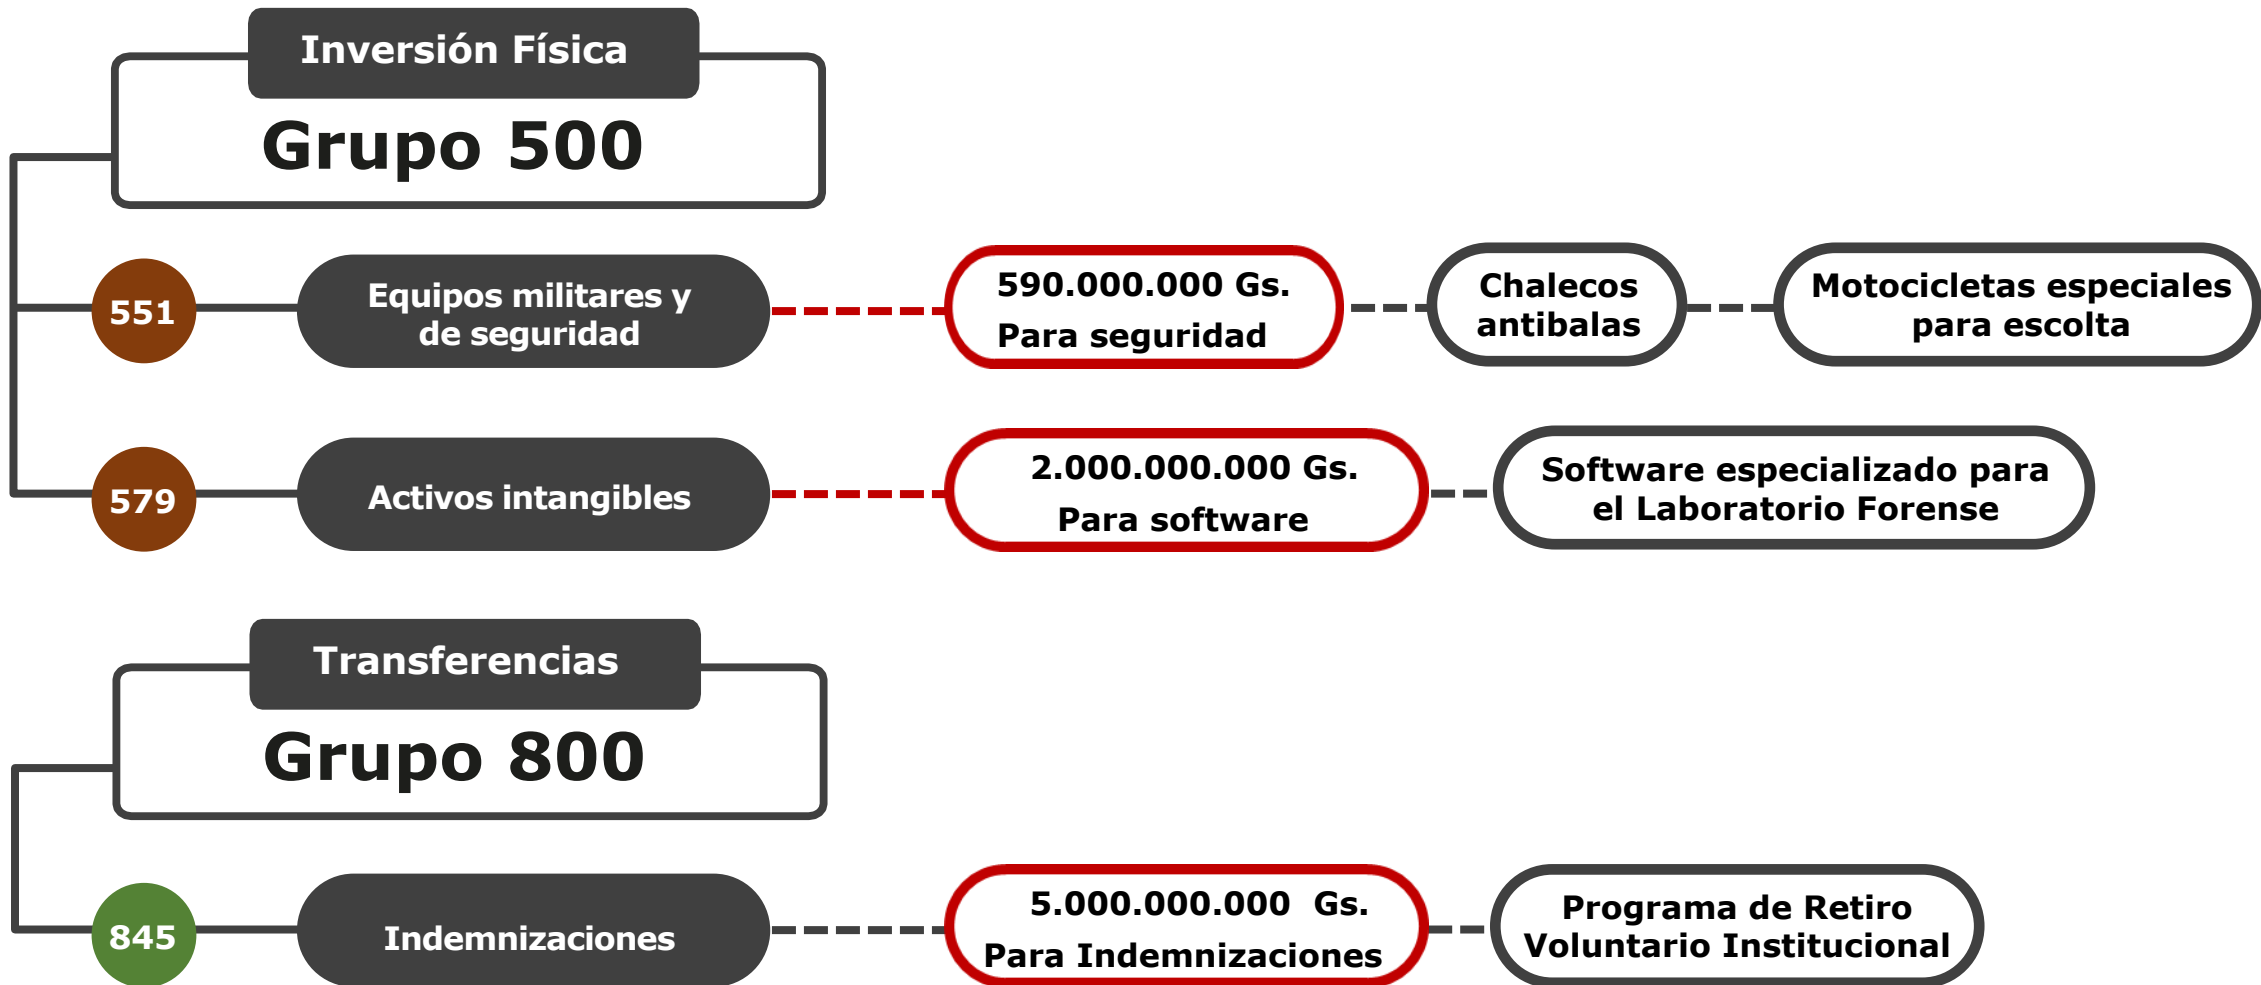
Inversión Física

Grupo 500

551

Equipos militares y de seguridad

590.000.000 Gs.
Para seguridad

Chalecos antibalas

Motocicletas especiales para escolta

579

Activos intangibles

2.000.000.000 Gs.
Para software

Software especializado para el Laboratorio Forense

Transferencias

Grupo 800

845

Indemnizaciones

5.000.000.000 Gs.
Para Indemnizaciones

Programa de Retiro Voluntario Institucional